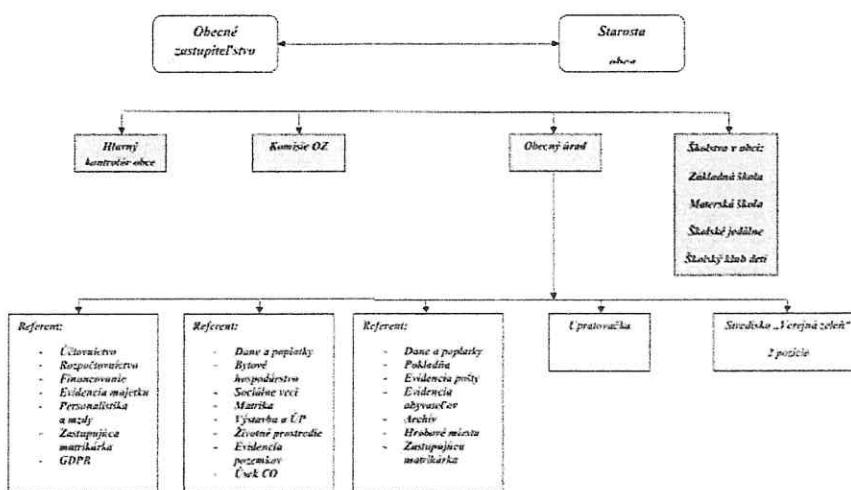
Obecné zastupiteľstvo

Starosta obce

Hlavný kontrolór obce

Komisie OZ

Obecný úrad

Školstvo v obci:

Základná škola

Materská škola

Školské jedálne

Školský klub detí

Referent:

- Účtovníctvo
- Rozpočtovníctvo
- Financovanie
- Evidencia majetku
- Personalistika a mzdy
- Zastupujúca matrikárka
- GDPR

Referent:

- Dane a poplatky
- Bytové hospodárstvo
- Sociálne veci
- Matrika
- Výstavba a ÚP
- Životné prostredie
- Evidencia pozemkov
- Úsek CO

Referent:

- Dane a poplatky
- Pokladňa
- Evidencia pošty
- Evidencia obyvateľov
- Archív
- Hrobové miesta
- Zastupujúca matrikárka

Upratovačka

Stredisko „Verejná zeleň"

2 pozície